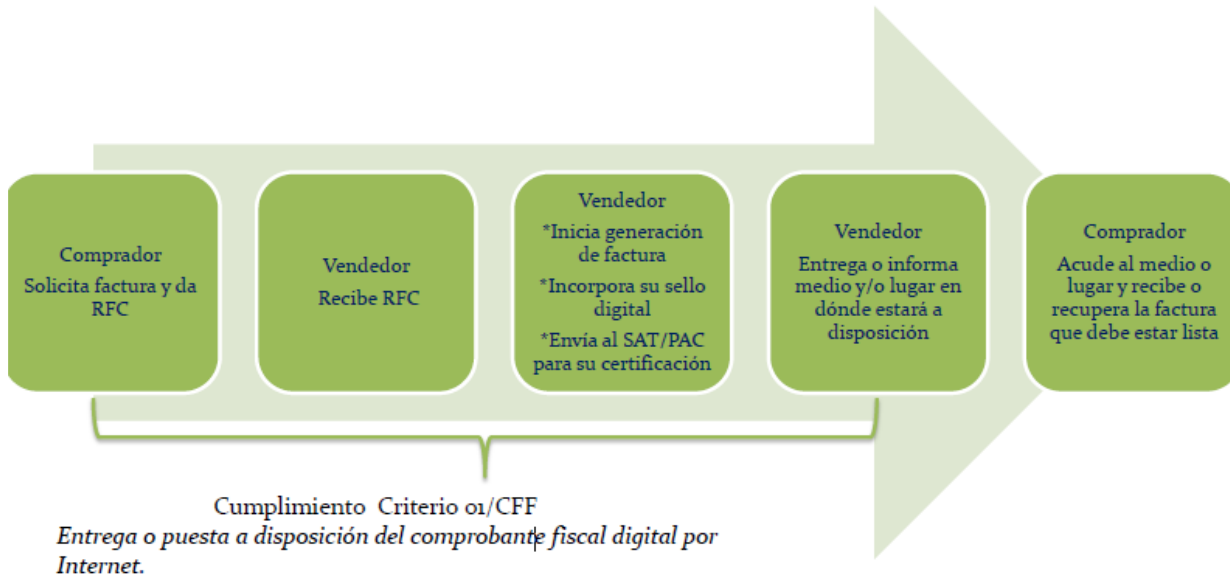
Comprador
Solicita factura y da RFC

Vendedor
Recibe RFC

Vendedor
*Inicia generación de factura
*Incorpora su sello digital
*Envía al SAT/PAC para su certificación

Vendedor
Entrega o informa medio y/o lugar en dónde estará a disposición

Comprador
Acude al medio o lugar y recibe o recupera la factura que debe estar lista

Cumplimiento Criterio 01/CFF
*Entrega o puesta a disposición del comprobante fiscal digital por Internet.*